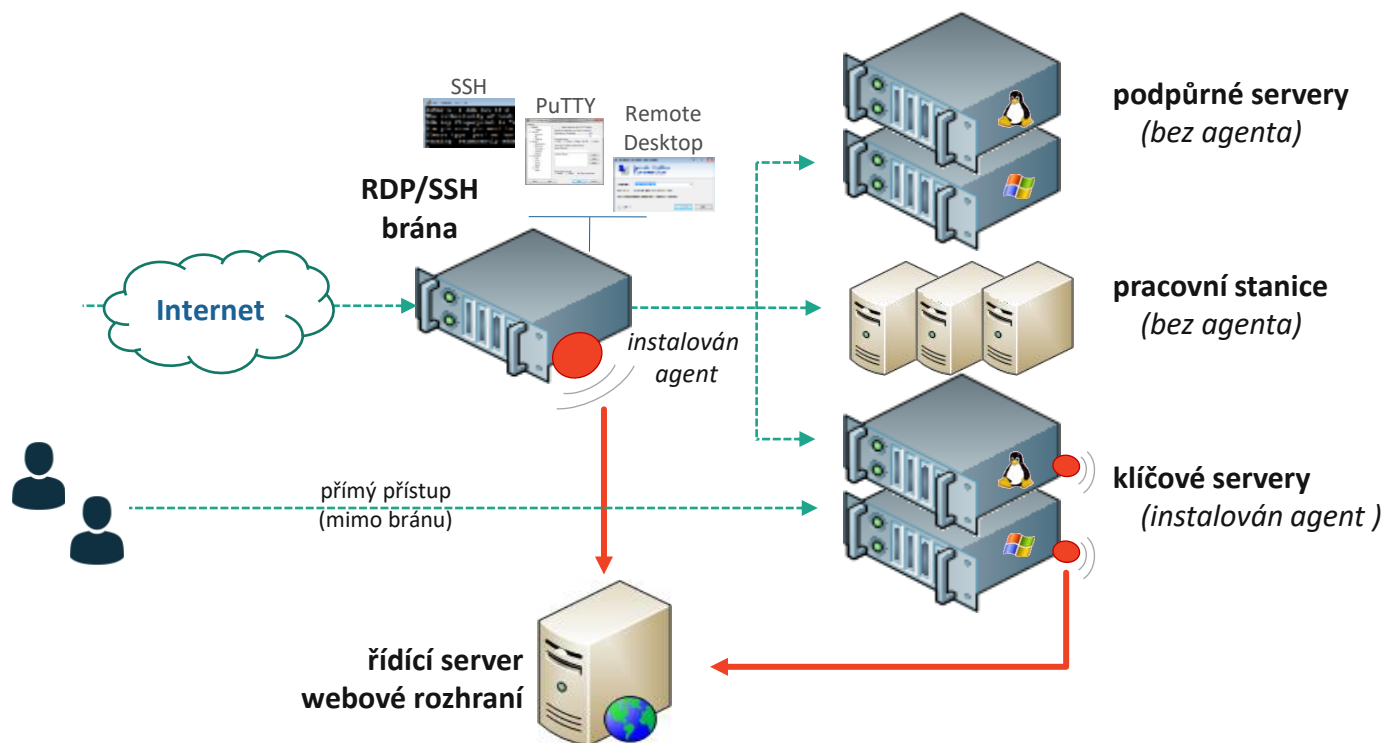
SSH
PuTTY
Remote Desktop

RDP/SSH brána

Internet

instalován agent

podpůrné servery
(bez agenta)

pracovní stanice
(bez agenta)

klíčové servery
(instalován agent )

přímý přístup
(mimo bránu)

řídící server
webové rozhraní